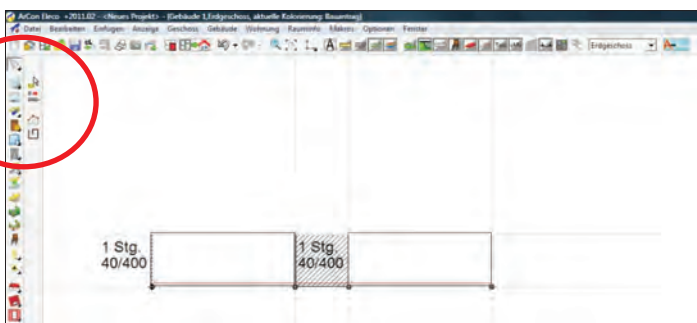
ArCon Eleco +2011.02 - <Neues Projekt> - (Gebäude 1,Erdgeschoss, aktuelle Kolonierung: Bauantrag)
Datei Bearbeiten Einfügen Anzeige Geschoss Gebäude Wohnung Rauminfo Makros Optionen Fenster
Erdgeschoss

1 Stg.
40/400

1 Stg.
40/400